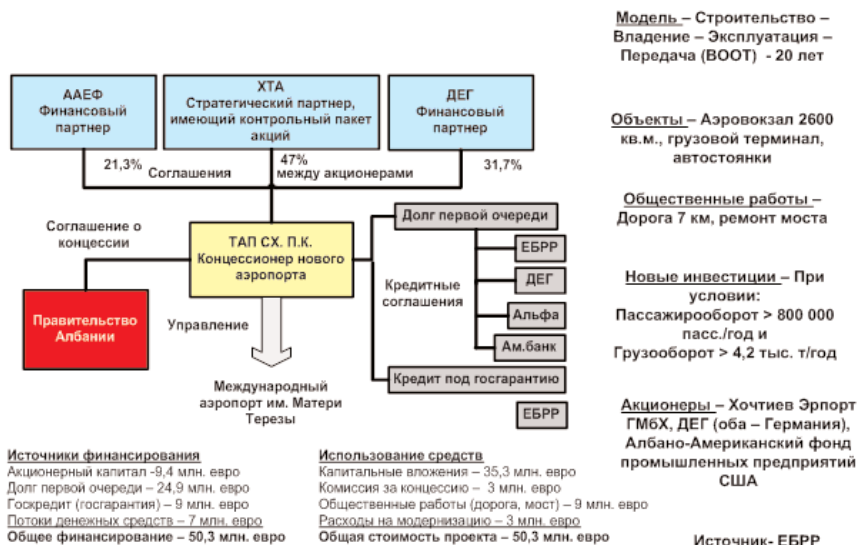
ААЕФ
Финансовый партнер

ХТА
Стратегический партнер, имеющий контрольный пакет акций

ДЕГ
Финансовый партнер

21,3%
Соглашения
47%
между акционерами
31,7%

Соглашение о концессии

ТАП СХ. П.К.
Концессионер нового аэропорта

Правительство Албании

Управление

Международный аэропорт им. Матери Терезы

Долг первой очереди
ЕБРР
ДЕГ
Кредитные соглашения
Альфа
Ам.банк
Кредит под госгарантию
ЕБРР

Модель – Строительство – Владение – Эксплуатация - Передача (BOOT) - 20 лет

Объекты – Аэровокзал 2600 кв.м., грузовой терминал, автостоянки

Общественные работы – Дорога 7 км, ремонт моста

Новые инвестиции – При условии: Пассажирооборот > 800 000 пасс./год и Грузооборот > 4,2 тыс. т/год

Акционеры – Хочтиев Эрпорт ГМбХ, ДЕГ (оба – Германия), Албано-Американский фонд промышленных предприятий США

Источник- ЕБРР

Источники финансирования
Акционерный капитал -9,4 млн. евро
Долг первой очереди – 24,9 млн. евро
Госкредит (госгарантия) – 9 млн. евро
Потоки денежных средств – 7 млн. евро
Общее финансирование – 50,3 млн. евро

Использование средств
Капитальные вложения – 35,3 млн. евро
Комиссия за концессию – 3 млн. евро
Общественные работы (дорога, мост) – 9 млн. евро
Расходы на модернизацию – 3 млн. евро
Общая стоимость проекта – 50,3 млн. евро